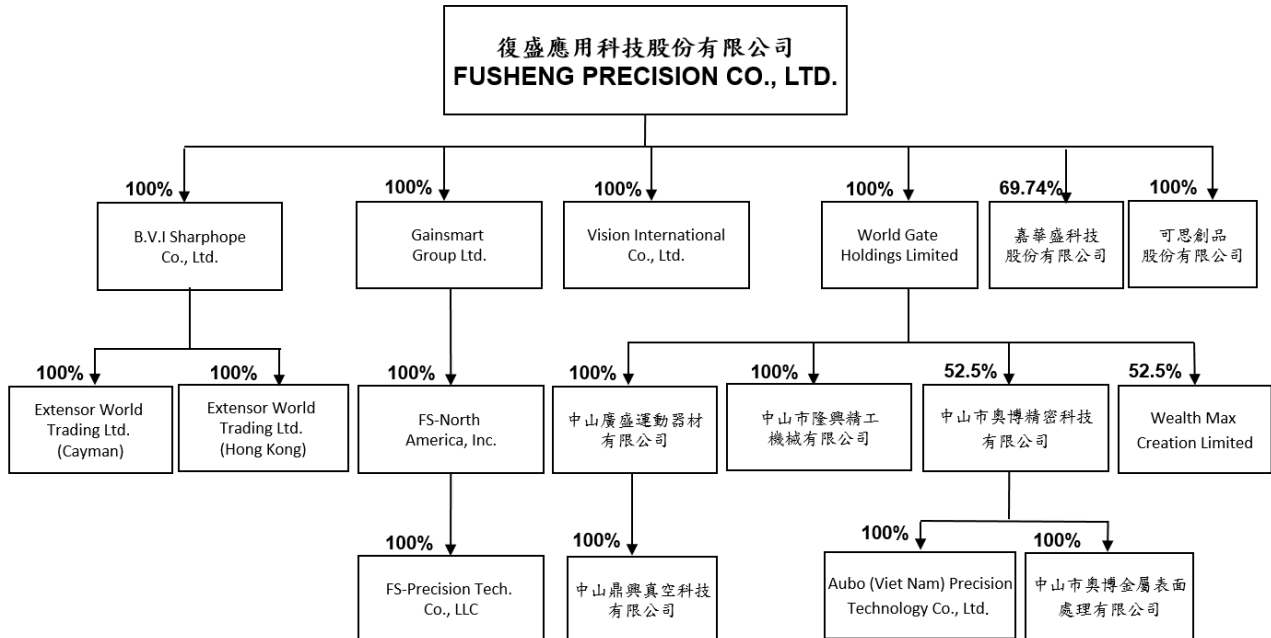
復盛應用科技股份有限公司
FUSHENG PRECISION CO., LTD.

100%
B.V.I Sharphope Co., Ltd.

100%
Gainsmart Group Ltd.

100%
Vision International Co., Ltd.

100%
World Gate Holdings Limited

69.74%
嘉華盛科技股份有限公司

100%
可思創品股份有限公司

100%
Extensor World Trading Ltd. (Cayman)

100%
Extensor World Trading Ltd. (Hong Kong)

100%
FS-North America, Inc.

100%
中山廣盛運動器材有限公司

100%
中山市隆興精工機械有限公司

52.5%
中山市奧博精密科技有限公司

52.5%
Wealth Max Creation Limited

100%
FS-Precision Tech. Co., LLC

100%
中山鼎興真空科技有限公司

100%
Aubo (Viet Nam) Precision Technology Co., Ltd.

100%
中山市奧博金屬表面處理有限公司